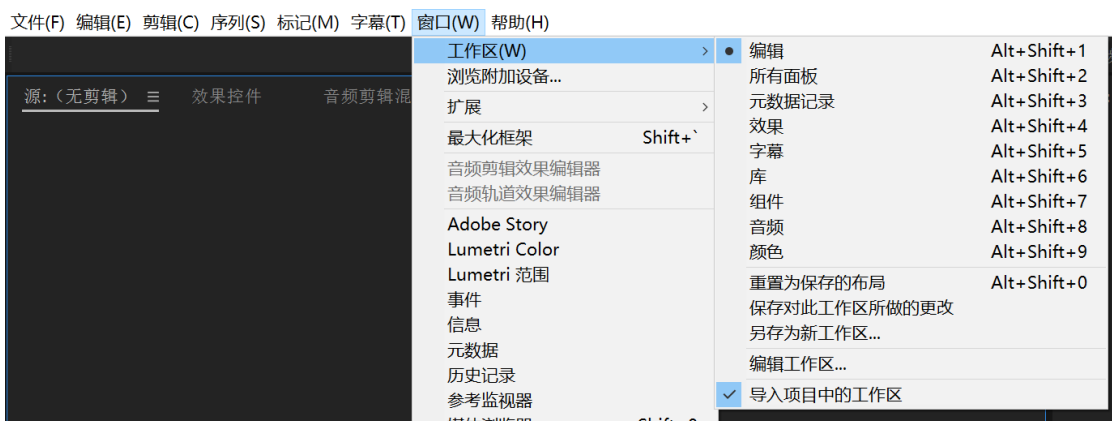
文件(F) 编辑(E) 剪辑(C) 序列(S) 标记(M) 字幕(T) 窗口(W) 帮助(H)

源:(无剪辑) ≡ 效果控件 音频剪辑混

工作区(W) >
浏览附加设备...
扩展 >
最大化框架 Shift+`
音频剪辑效果编辑器
音频轨道效果编辑器
Adobe Story
Lumetri Color
Lumetri 范围
事件
信息
元数据
历史记录
参考监视器
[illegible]

编辑 Alt+Shift+1
所有面板 Alt+Shift+2
元数据记录 Alt+Shift+3
效果 Alt+Shift+4
字幕 Alt+Shift+5
库 Alt+Shift+6
组件 Alt+Shift+7
音频 Alt+Shift+8
颜色 Alt+Shift+9
重置为保存的布局 Alt+Shift+0
保存对此工作区所做的更改
另存为新工作区...
编辑工作区...
导入项目中的工作区